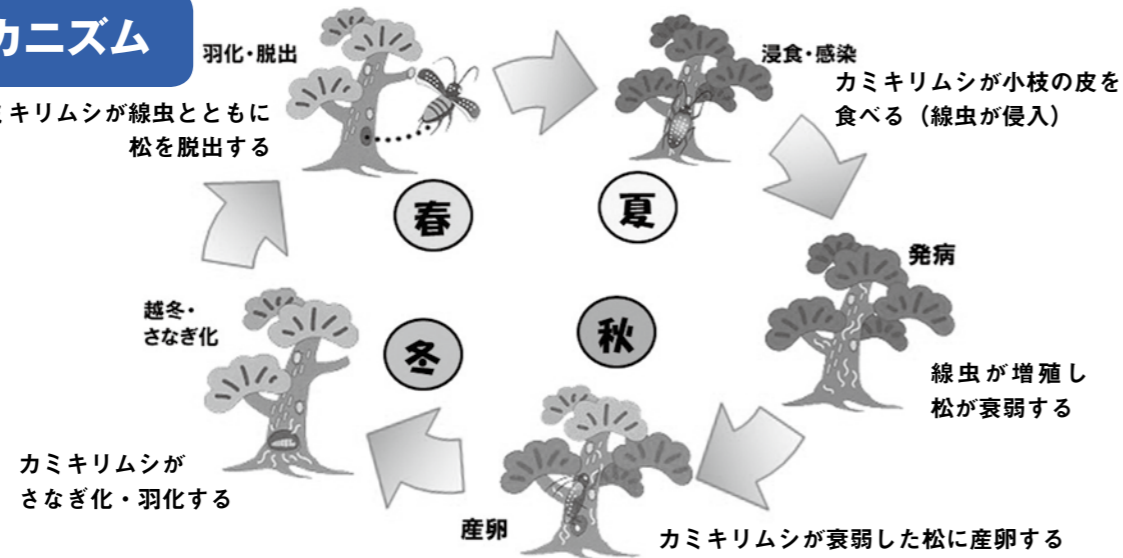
カニズム

羽化・脱出

ミキリムシが線虫とともに松を脱出する

浸食・感染

カミキリムシが小枝の皮を食べる（線虫が侵入）

春

夏

発病

線虫が増殖し松が衰弱する

秋

冬

越冬・さなぎ化

カミキリムシがさなぎ化・羽化する

産卵

カミキリムシが衰弱した松に産卵する